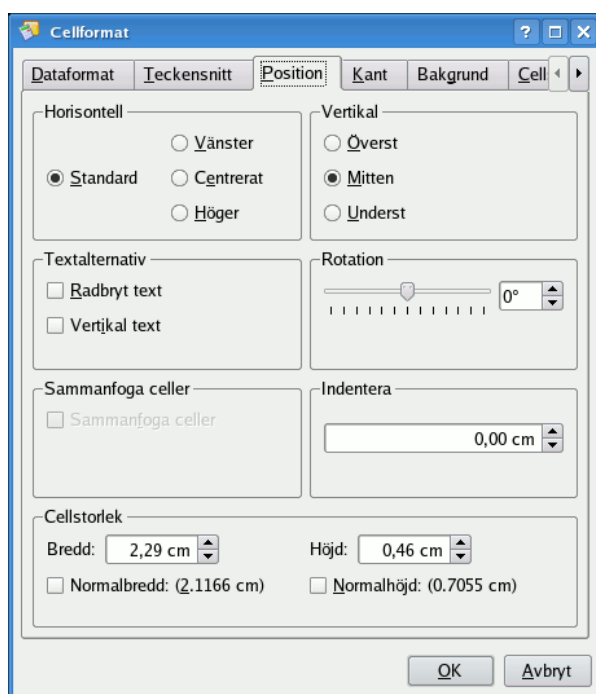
Cellformat

? □ X

Dataformat | Teckensnitt | Position | Kant | Bakgrund | Cell

Horisontell

Standard

Vänster

Centrerat

Höger

Vertikal

Överst

Mitten

Underst

Textalternativ

Radbryt text

Vertikal text

Rotation

0°

Sammanfoga celler

Sammanfoga celler

Indentera

0,00 cm

Cellstorlek

Bredd: 2,29 cm

Höjd: 0,46 cm

Normalbredd: (2.1166 cm)

Normalhöjd: (0.7055 cm)

OK

Avbryt